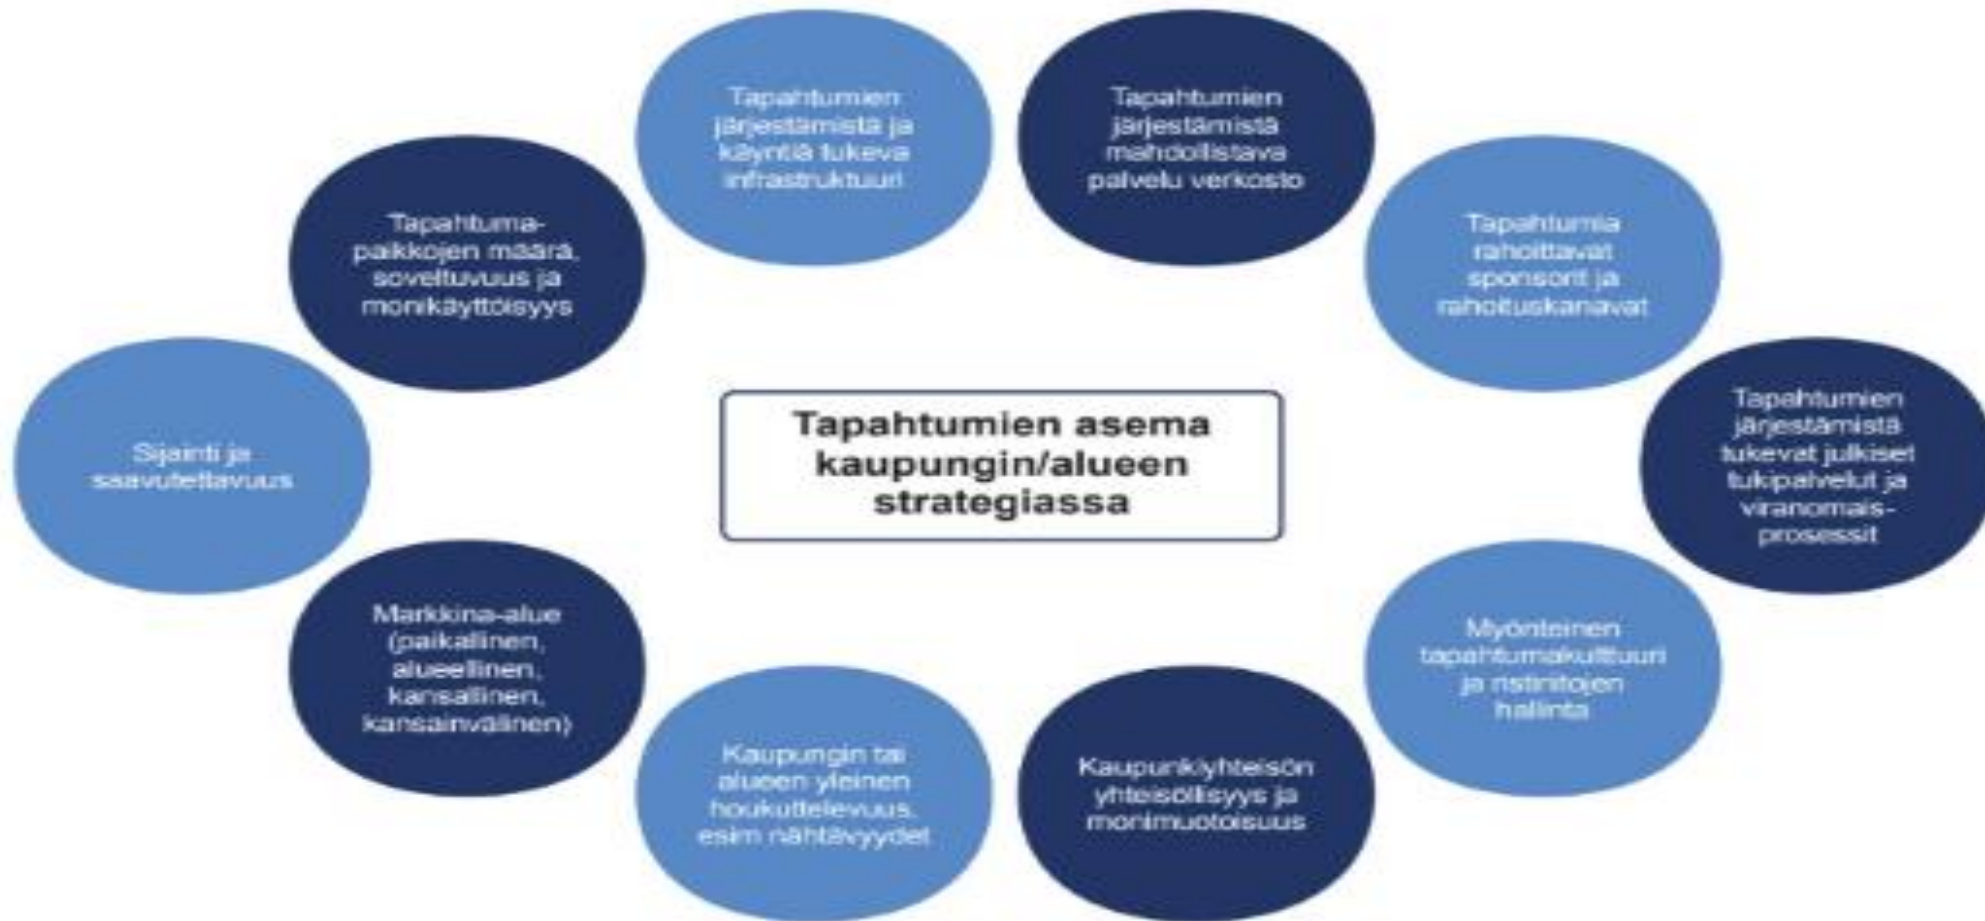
Tapahtumien järjestämistä ja käyntiä tukeva infrastruktuuri

Tapahtumien järjestämistä mahdollistava palvelu verkosto

Tapahtuma-paikkojen määrä, soveltuvuus ja monikäyttöisyys

Tapahtumia rahoittavat sponsorit ja rahoituskanavat

Sijainti ja saavutettavuus

Tapahtumien asema kaupungin/alueen strategiassa

Tapahtumien järjestämistä tukevat julkiset tukipalvelut ja viranomais-prosessit

Markkina-alue (paikallinen, alueellinen, kansallinen, kansainvälinen)

Myönteinen tapahtumakulttuuri ja ristiriitojen hallinta

Kaupungin tai alueen yleinen houkuttelevuus, esim nähtävyydet

Kaupunkiyhteisön yhteisöllisyys ja monimuotoisuus